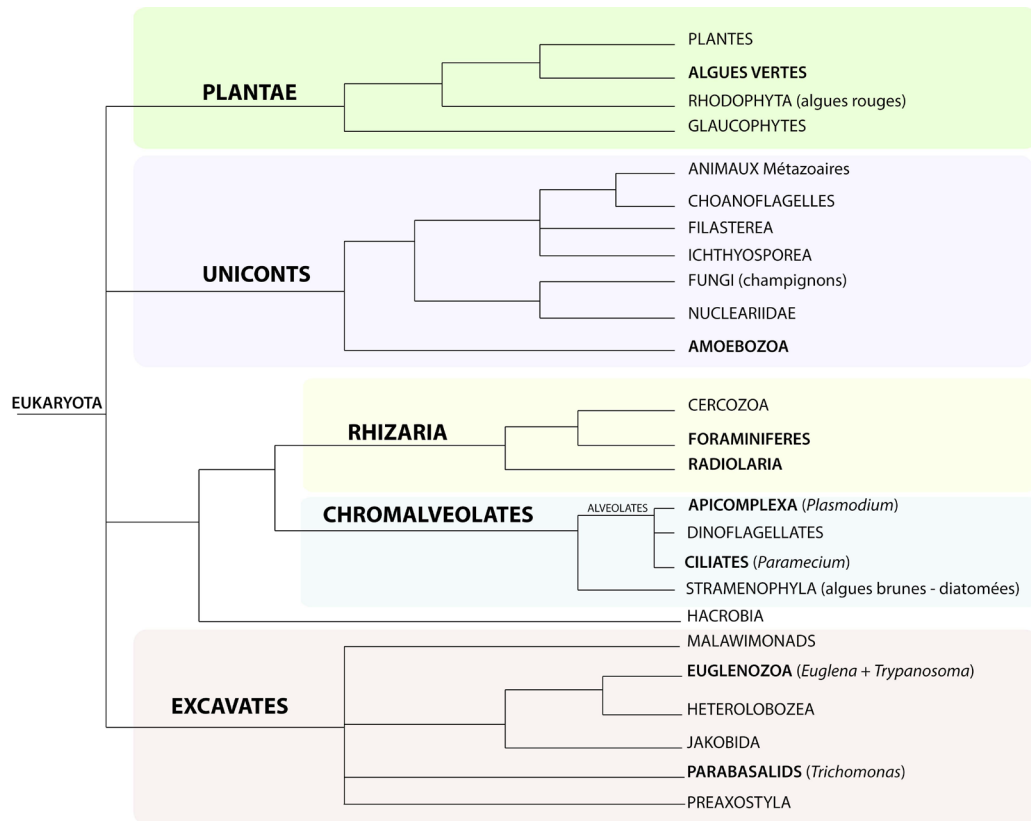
PLANTAE

PLANTES
ALGUES VERTES
RHODOPHYTA (algues rouges)
GLAUCOPHYTES

UNICONTS

ANIMAUX Métazoaires
CHOANOFLAGELLES
FILASTEREA
ICHTHYOSPOREA
FUNGI (champignons)
NUCLEARIIDAE
AMOEBOZOA

EUKARYOTA

RHIZARIA

CERCOZOA
FORAMINIFERES
RADIOLARIA

CHROMALVEOLATES

ALVEOLATES
APICOMPLEXA (Plasmodium)
DINOFLAGELLATES
CILIATES (Paramecium)
STRAMENOPHYLA (algues brunes - diatomées)
HACROBIA

EXCAVATES

MALAWIMONADS
EUGLENOZOA (Euglena + Trypanosoma)
HETEROLOBOZEA
JAKOBIDA
PARABASALIDS (Trichomonas)
PREAXOSTYLA